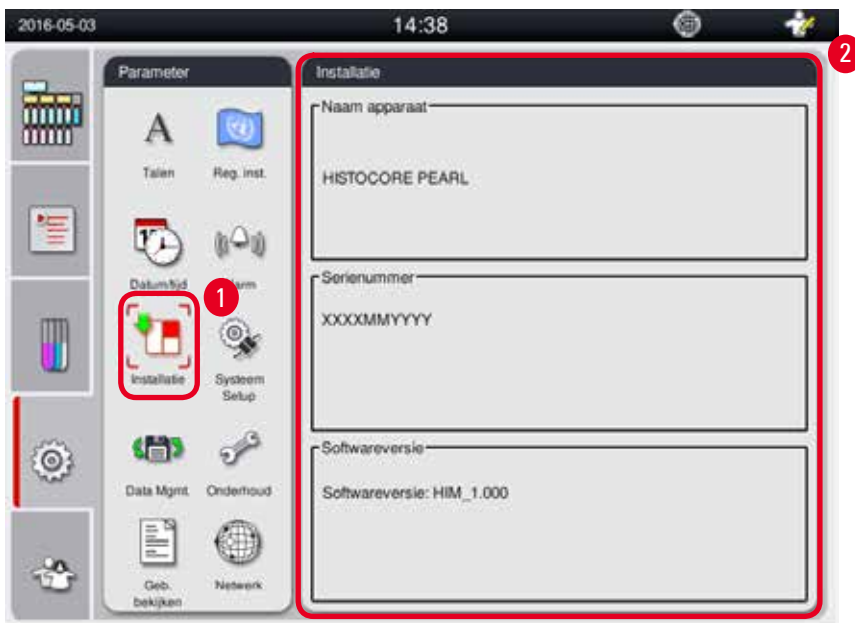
2016-05-03
14:38

2

Parameter

Talen

Reg. inst.

Datum/tijd

Alarm

1

Installatie

Systeem Setup

Data Mgmt.

Onderhoud

Geb. bekijken

Netwerk

Installatie

Naam apparaat

HISTOCORE PEARL

Serienummer

XXXXMMYYYY

Softwareversie

Softwareversie: HIM_1.000